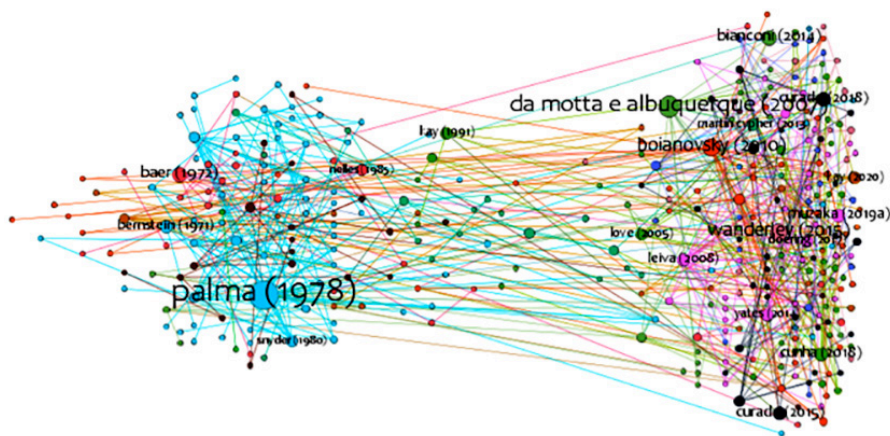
bianconi (2014)
curado (2018)
da motta e albuquerque (2007)
martin cypher (2013)
kay (1991)
boianovsky (2010)
baer (1972)
nelles (1985)
(2020)
bernstein (1971)
muzaka (2019a)
love (2005)
wanderley (2015)
boening (2014)
leiva (2008)
palma (1978)
yates (2014)
snyder (1980)
cunha (2018)
curado (2015)